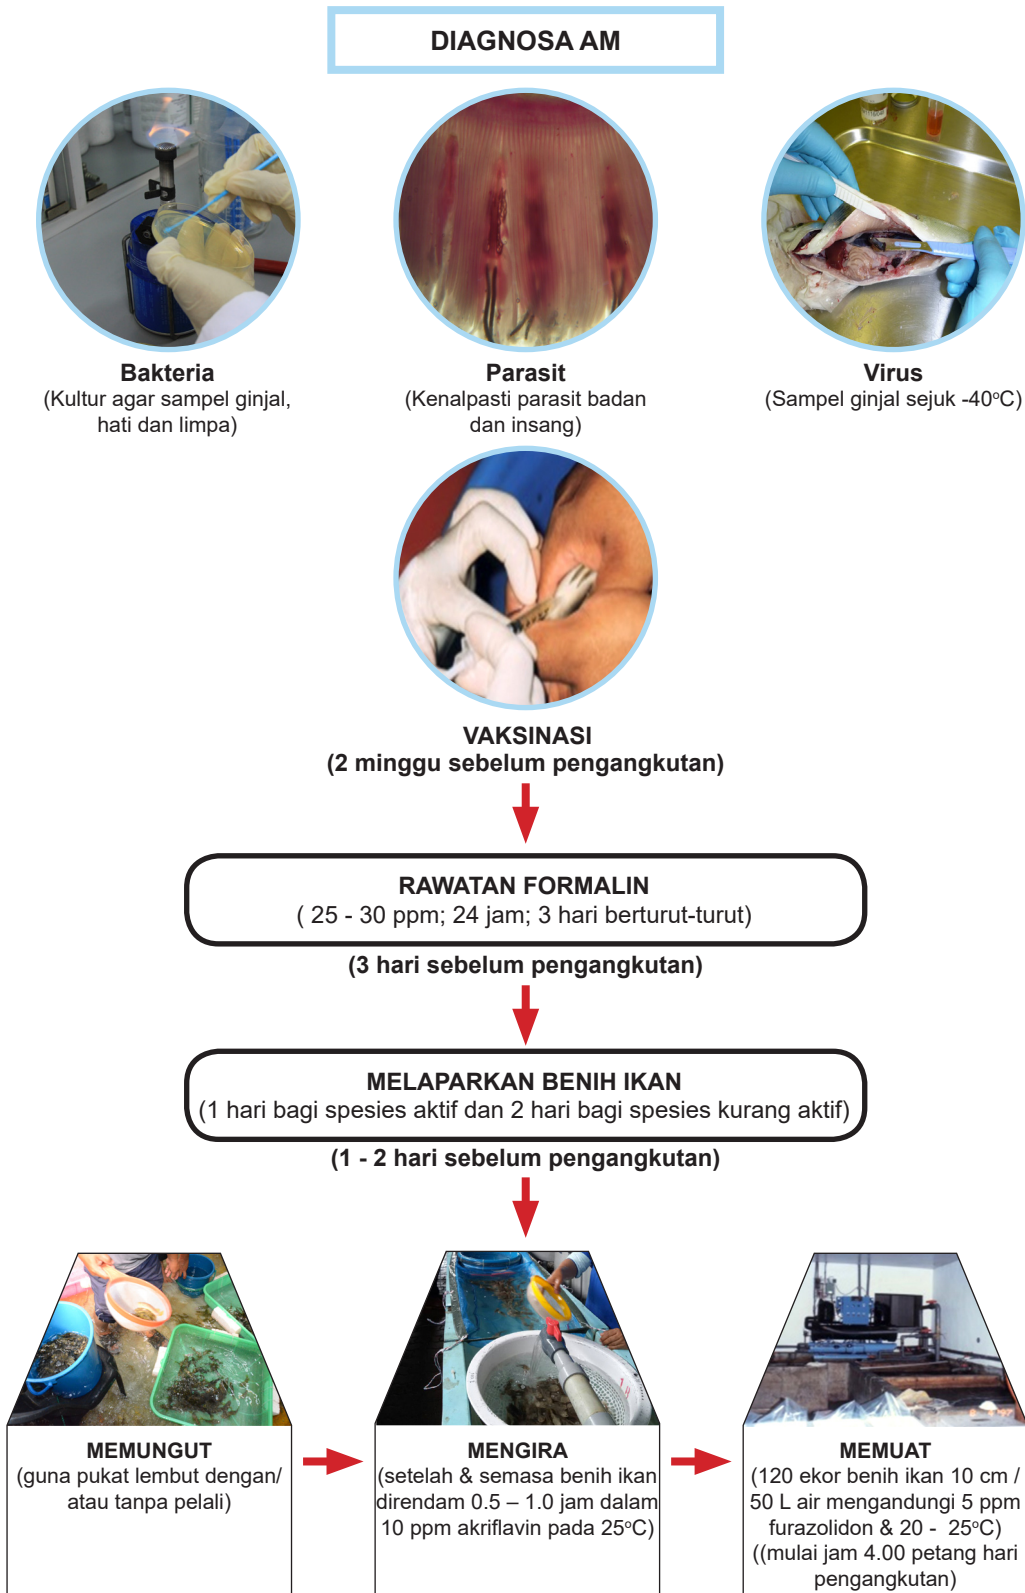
DIAGNOSA AM

Bakteria
(Kultur agar sampel ginjal, hati dan limpa)

Parasit
(Kenalpasti parasit badan dan insang)

Virus
(Sampel ginjal sejuk -40$^o$C)

VAKSINASI
(2 minggu sebelum pengangkutan)

RAWATAN FORMALIN
( 25 - 30 ppm; 24 jam; 3 hari berturut-turut)

(3 hari sebelum pengangkutan)

MELAPARKAN BENIH IKAN
(1 hari bagi spesies aktif dan 2 hari bagi spesies kurang aktif)

(1 - 2 hari sebelum pengangkutan)

MEMUNGUT
(guna pukat lembut dengan/ atau tanpa pelali)

MENGIRA
(setelah & semasa benih ikan direndam 0.5 – 1.0 jam dalam 10 ppm akriflavin pada 25$^o$C)

MEMUAT
(120 ekor benih ikan 10 cm / 50 L air mengandungi 5 ppm furazolidon & 20 - 25$^o$C)
((mulai jam 4.00 petang hari pengangkutan)